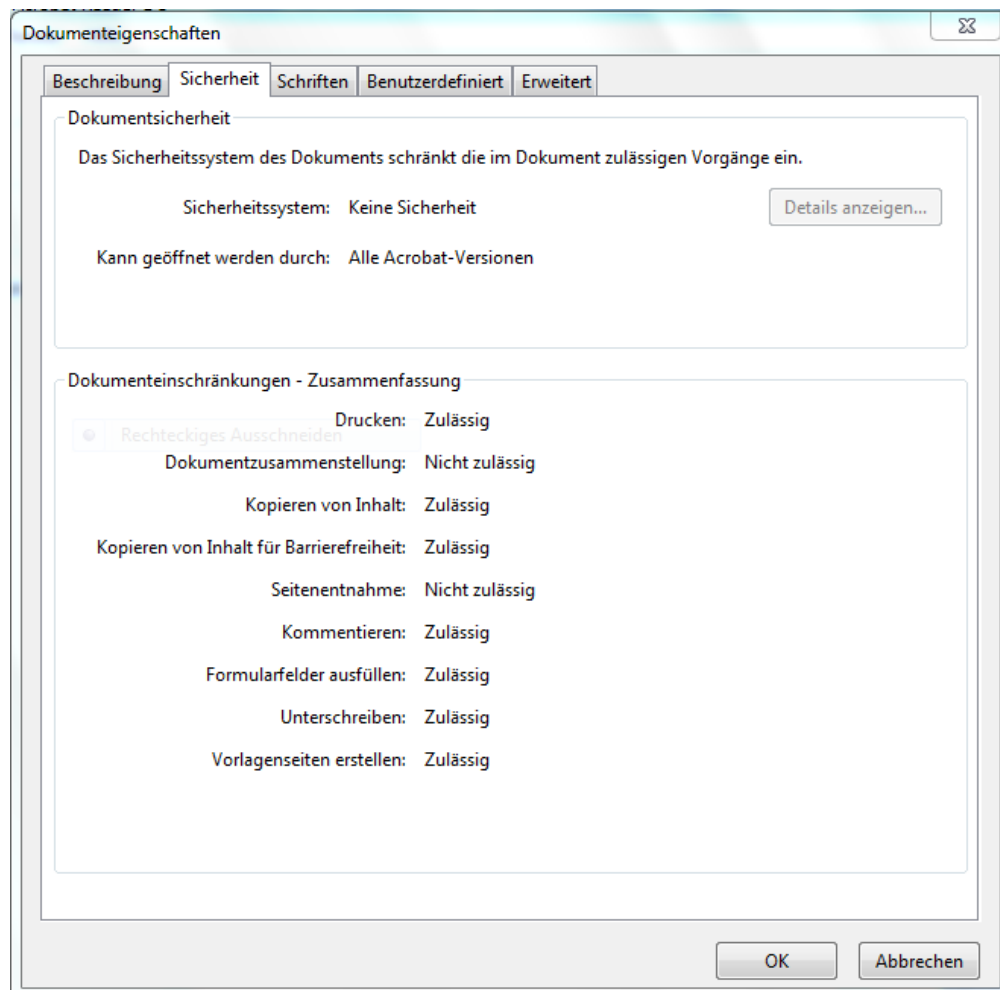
Dokumenteigenschaften

Beschreibung | Sicherheit | Schriften | Benutzerdefiniert | Erweitert

Dokumentsicherheit

Das Sicherheitssystem des Dokuments schränkt die im Dokument zulässigen Vorgänge ein.

Sicherheitssystem: Keine Sicherheit

Details anzeigen...

Kann geöffnet werden durch: Alle Acrobat-Versionen

Dokumenteinschränkungen - Zusammenfassung

Rechteckiges Ausschneiden

Drucken: Zulässig

Dokumentzusammenstellung: Nicht zulässig

Kopieren von Inhalt: Zulässig

Kopieren von Inhalt für Barrierefreiheit: Zulässig

Seitenentnahme: Nicht zulässig

Kommentieren: Zulässig

Formularfelder ausfüllen: Zulässig

Unterschreiben: Zulässig

Vorlagenseiten erstellen: Zulässig

OK

Abbrechen